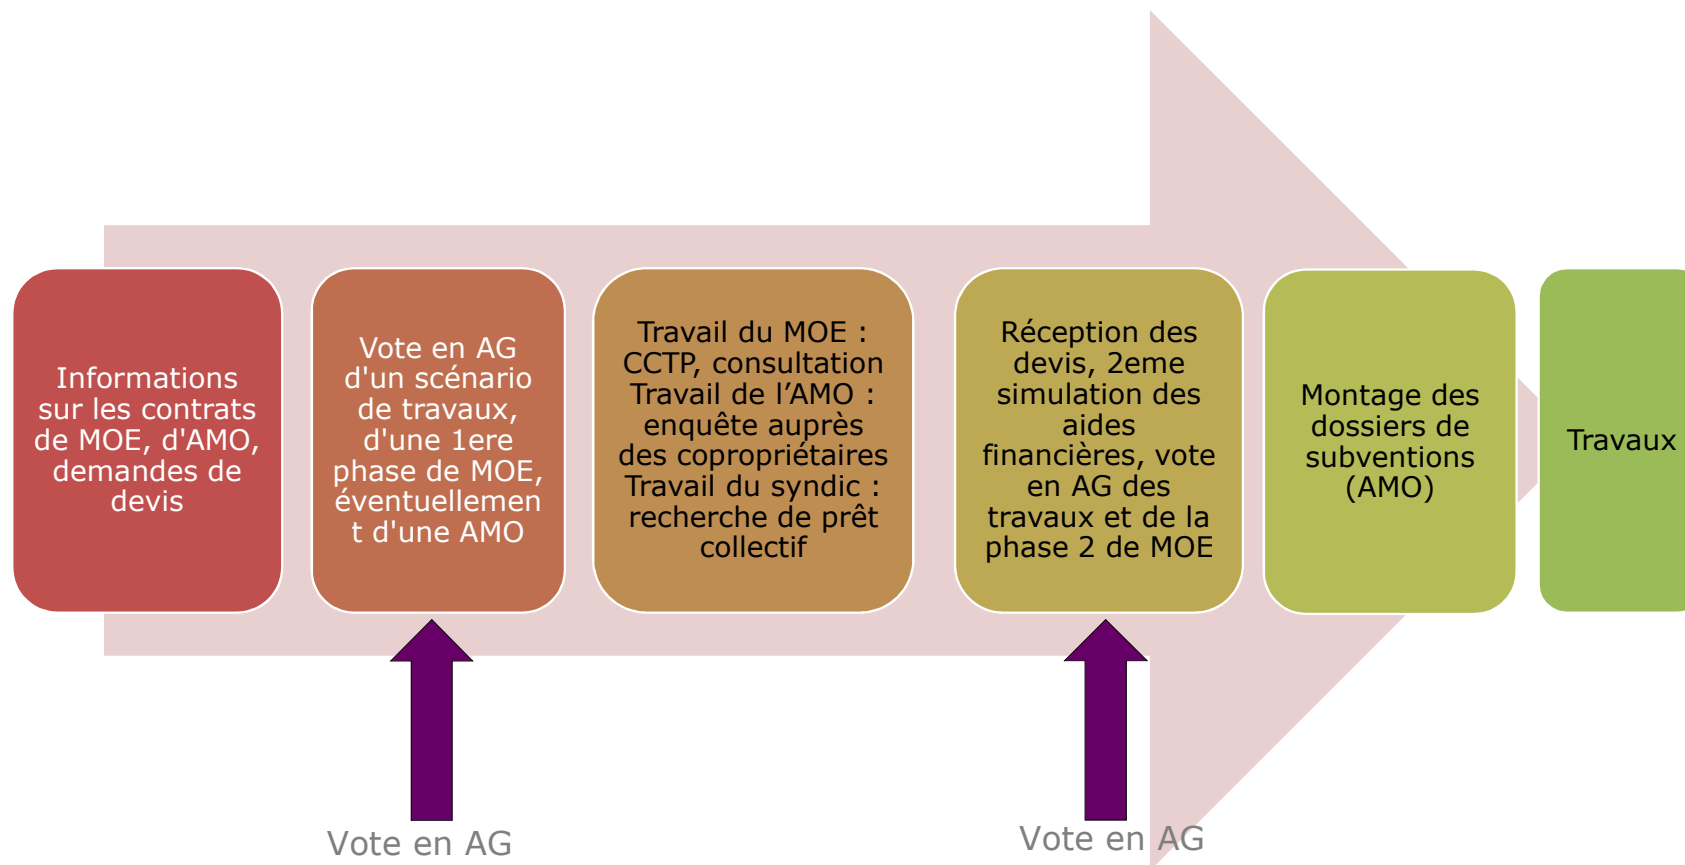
Informations sur les contrats de MOE, d'AMO, demandes de devis

Vote en AG d'un scénario de travaux, d'une 1ere phase de MOE, éventuellement d'une AMO

Travail du MOE : CCTP, consultation Travail de l'AMO : enquête auprès des copropriétaires Travail du syndic : recherche de prêt collectif

Réception des devis, 2eme simulation des aides financières, vote en AG des travaux et de la phase 2 de MOE

Montage des dossiers de subventions (AMO)

Travaux

Vote en AG

Vote en AG